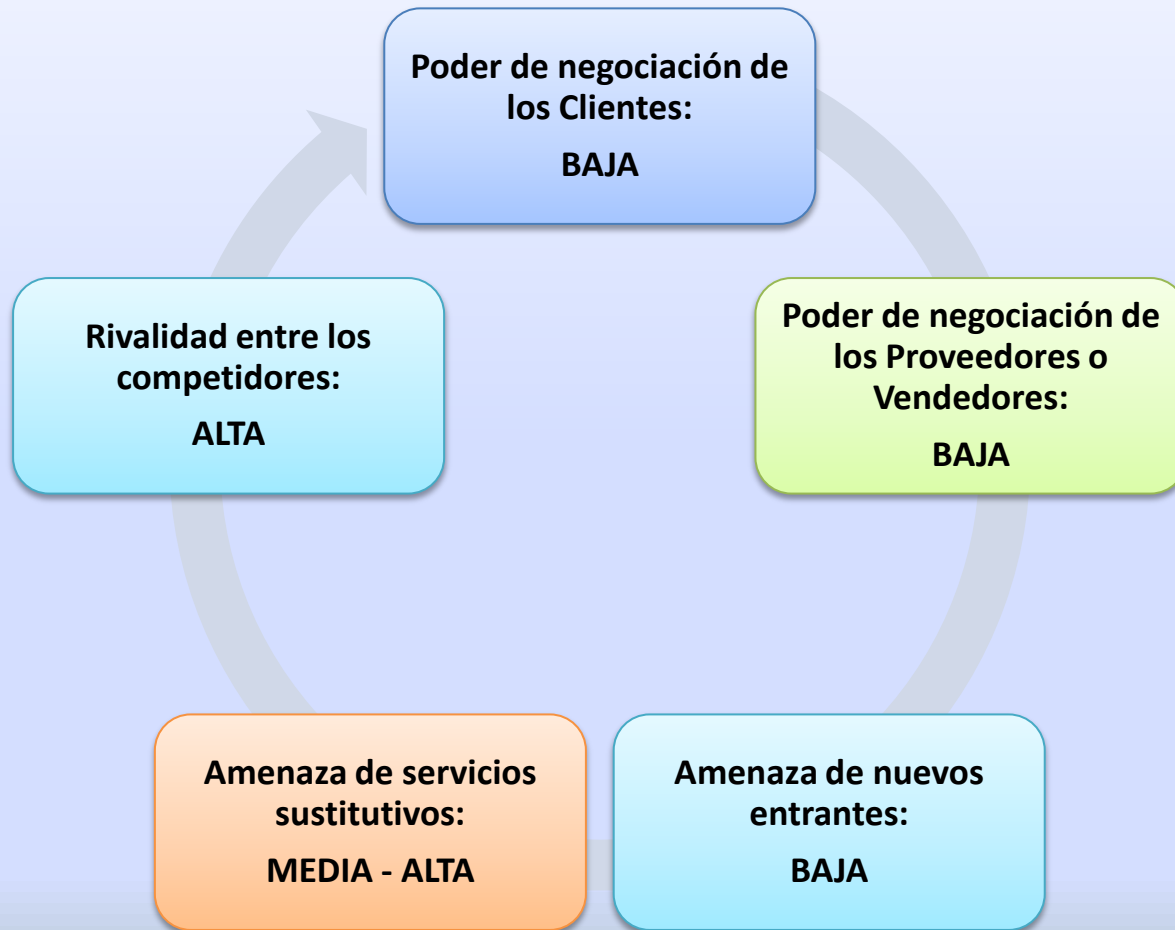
Poder de negociación de los Clientes:

BAJA

Poder de negociación de los Proveedores o Vendedores:

BAJA

Amenaza de nuevos entrantes:

BAJA

Amenaza de servicios sustitutivos:

MEDIA - ALTA

Rivalidad entre los competidores:

ALTA